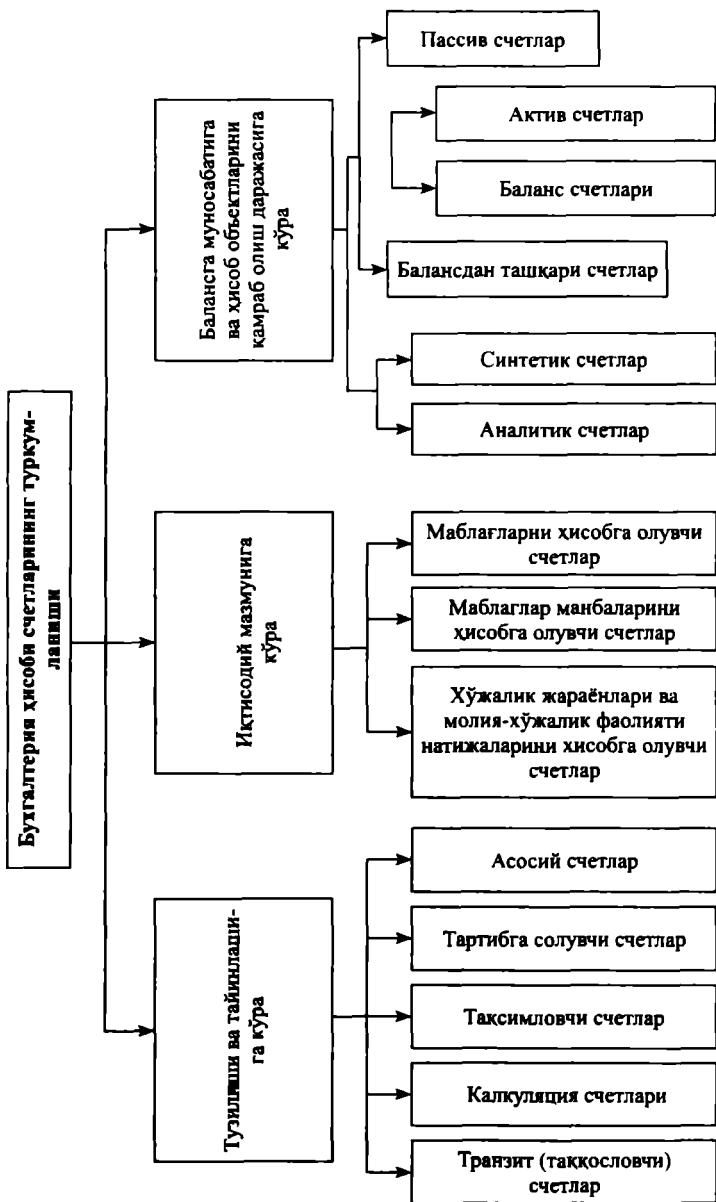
Бухгалтерия ҳисоби счетларининг туркумланиши

Балансга муносабатига ва ҳисоб объектларини қамраб олиш даражасига кўра

Пассив счетлар

Актив счетлар

Баланс счетлари

Балансдан ташқари счетлар

Синтетик счетлар

Аналитик счетлар

Иқтисодий мазмунига кўра

Маблағларни ҳисобга олувчи счетлар

Маблаглар манбаларини ҳисобга олувчи счетлар

Хўжалик жараёнлари ва молия-хўжалик фаолияти натижаларини хисобга олувчи счетлар

Тузилиши ва тайинлаши-га кўра

Асосий счетлар

Тартибга солувчи счетлар

Тақсимловчи счетлар

Калкуляция счетлари

Транзит (таққословчи) счетлар